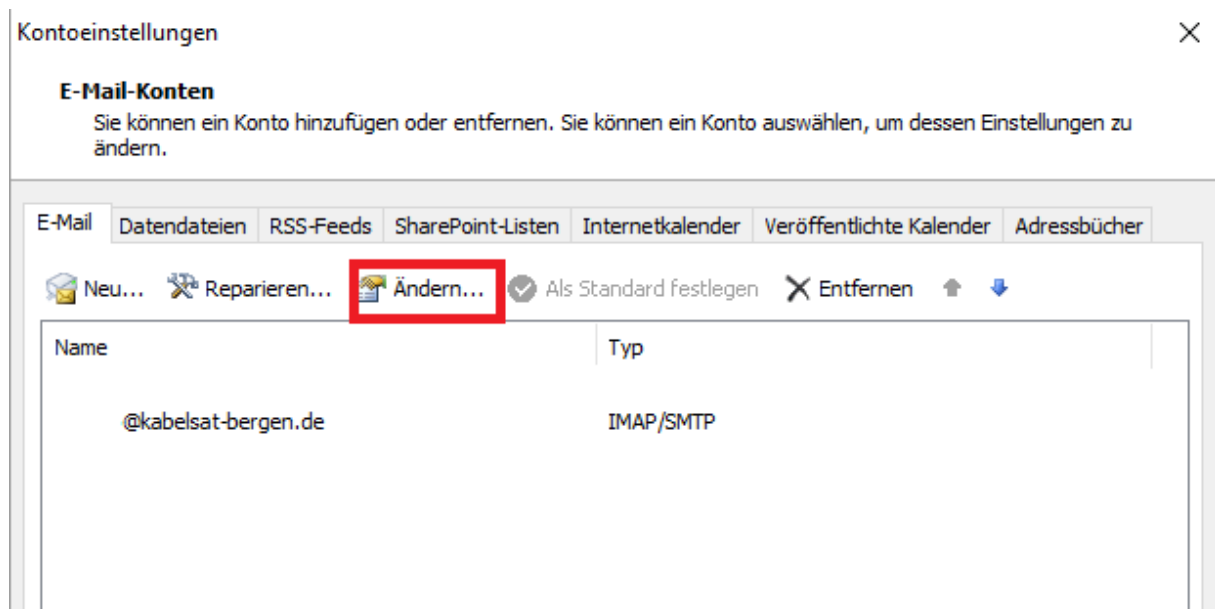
Kontoeinstellungen

×

E-Mail-Konten

Sie können ein Konto hinzufügen oder entfernen. Sie können ein Konto auswählen, um dessen Einstellungen zu ändern.

E-Mail | Datendateien | RSS-Feeds | SharePoint-Listen | Internetkalender | Veröffentlichte Kalender | Adressbücher

Neu... Reparieren... Ändern... Als Standard festlegen Entfernen

| Name | Typ |
|---|---|
| @kabelsat-bergen.de | IMAP/SMTP |